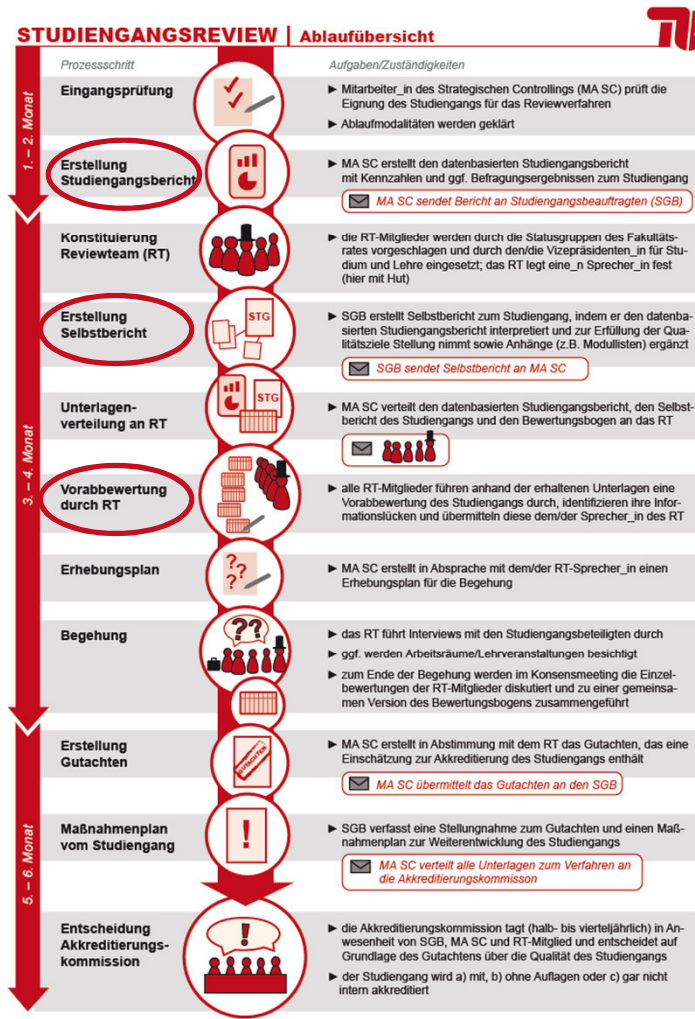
STUDIENGANGSREVIEW | Ablaufübersicht

Prozessschritt

Aufgaben/Zuständigkeiten

1. – 2. Monat

Eingangsprüfung

► Mitarbeiter_in des Strategischen Controllings (MA SC) prüft die Eignung des Studiengangs für das Reviewverfahren

► Ablaufmodalitäten werden geklärt

Erstellung Studiengangsbericht

► MA SC erstellt den datenbasierten Studiengangsbericht mit Kennzahlen und ggf. Befragungsergebnissen zum Studiengang

MA SC sendet Bericht an Studiengangsbeauftragten (SGB)

3. – 4. Monat

Konstituierung Reviewteam (RT)

► die RT-Mitglieder werden durch die Statusgruppen des Fakultätsrates vorgeschlagen und durch den/die Vizepräsidenten_in für Studium und Lehre eingesetzt; das RT legt eine_n Sprecher_in fest (hier mit Hut)

Erstellung Selbstbericht

STG

► SGB erstellt Selbstbericht zum Studiengang, indem er den datenbasierten Studiengangsbericht interpretiert und zur Erfüllung der Qualitätsziele Stellung nimmt sowie Anhänge (z.B. Modullisten) ergänzt

SGB sendet Selbstbericht an MA SC

Unterlagenverteilung an RT

STG

► MA SC verteilt den datenbasierten Studiengangsbericht, den Selbstbericht des Studiengangs und den Bewertungsbogen an das RT

Vorabbewertung durch RT

► alle RT-Mitglieder führen anhand der erhaltenen Unterlagen eine Vorabbewertung des Studiengangs durch, identifizieren ihre Informationslücken und übermitteln diese dem/der Sprecher_in des RT

Erhebungsplan

► MA SC erstellt in Absprache mit dem/der RT-Sprecher_in einen Erhebungsplan für die Begehung

Begehung

► das RT führt Interviews mit den Studiengangsbeteiligten durch

► ggf. werden Arbeitsräume/Lehrveranstaltungen besichtigt

► zum Ende der Begehung werden im Konsensmeeting die Einzelbewertungen der RT-Mitglieder diskutiert und zu einer gemeinsamen Version des Bewertungsbogens zusammengeführt

5. – 6. Monat

Erstellung Gutachten

GUTACHTEN

► MA SC erstellt in Abstimmung mit dem RT das Gutachten, das eine Einschätzung zur Akkreditierung des Studiengangs enthält

MA SC übermittelt das Gutachten an den SGB

Maßnahmenplan vom Studiengang

► SGB verfasst eine Stellungnahme zum Gutachten und einen Maßnahmenplan zur Weiterentwicklung des Studiengangs

MA SC verteilt alle Unterlagen zum Verfahren an die Akkreditierungskommission

Entscheidung Akkreditierungskommission

► die Akkreditierungskommission tagt (halb- bis vierteljährlich) in Anwesenheit von SGB, MA SC und RT-Mitglied und entscheidet auf Grundlage des Gutachtens über die Qualität des Studiengangs

► der Studiengang wird a) mit, b) ohne Auflagen oder c) gar nicht intern akkreditiert